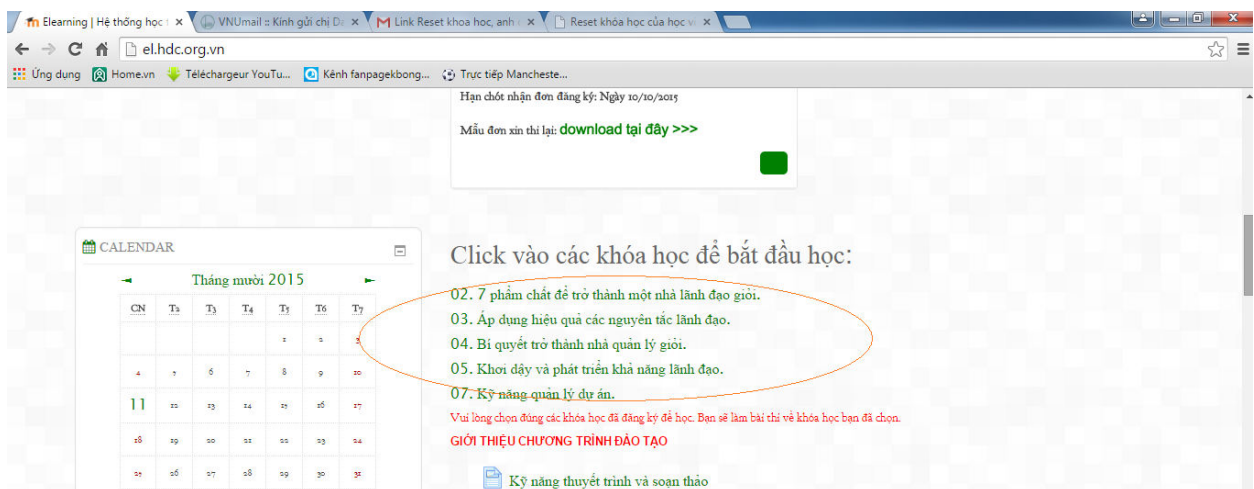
Elearning | Hệ thống học × | VNUmail :: Kính gửi chị Da × | Link Reset khoa học, anh × | Reset khóa học của học vi ×

el.hdc.org.vn

Ứng dụng | Home.vn | Téléchargeur YouTu... | Kênh fanpagekbong... | Trực tiếp Mancheste...

Hạn chót nhận đơn đăng ký: Ngày 10/10/2015

Mẫu đơn xin thi lại: download tại đây >>>

CALENDAR

Tháng mười 2015

| CN | T2 | T3 | T4 | T5 | T6 | T7 |
|---|---|---|---|---|---|---|
| | | | | 1 | 2 | 3 |
| 4 | 5 | 6 | 7 | 8 | 9 | 10 |
| 11 | 12 | 13 | 14 | 15 | 16 | 17 |
| 18 | 19 | 20 | 21 | 22 | 23 | 24 |
| 25 | 26 | 27 | 28 | 29 | 30 | 31 |

Click vào các khóa học để bắt đầu học:

02. 7 phẩm chất để trở thành một nhà lãnh đạo giỏi.
03. Áp dụng hiệu quả các nguyên tắc lãnh đạo.
04. Bí quyết trở thành nhà quản lý giỏi.
05. Khơi dậy và phát triển khả năng lãnh đạo.
07. Kỹ năng quản lý dự án.

Vui lòng chọn đúng các khóa học đã đăng ký để học. Bạn sẽ làm bài thi về khóa học bạn đã chọn.

GIỚI THIỆU CHƯƠNG TRÌNH ĐÀO TẠO

Kỹ năng thuyết trình và soạn thảo